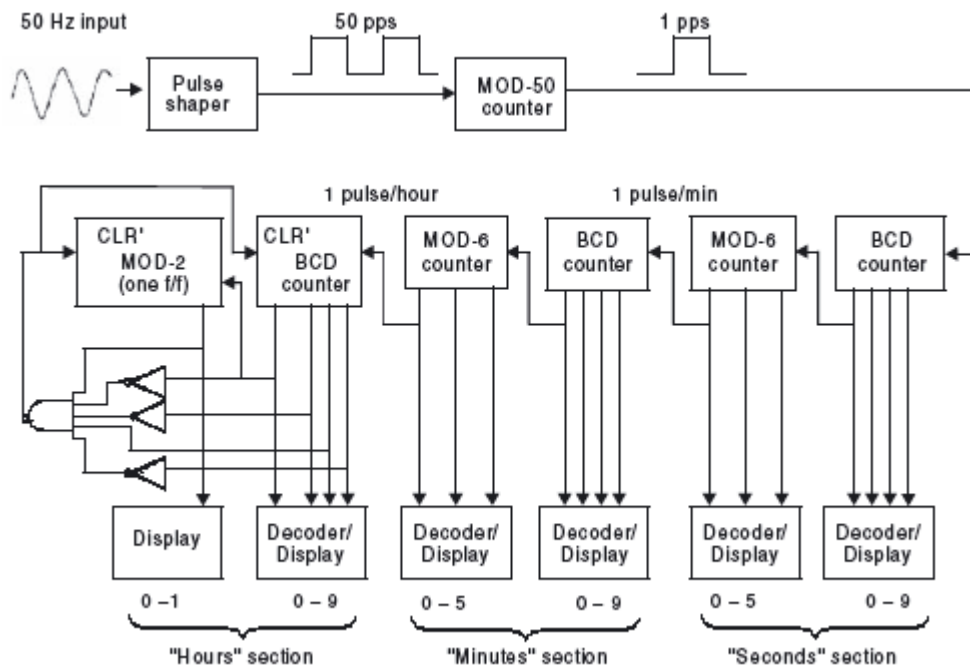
50 Hz input

Pulse shaper

50 pps

MOD-50 counter

1 pps

1 pulse/hour

1 pulse/min

CLR' MOD-2 (one f/f)

CLR' BCD counter

MOD-6 counter

BCD counter

MOD-6 counter

BCD counter

Display

Decoder/ Display

Decoder/ Display

Decoder/ Display

Decoder/ Display

Decoder/ Display

0 – 1

0 – 9

0 – 5

0 – 9

0 – 5

0 – 9

"Hours" section

"Minutes" section

"Seconds" section